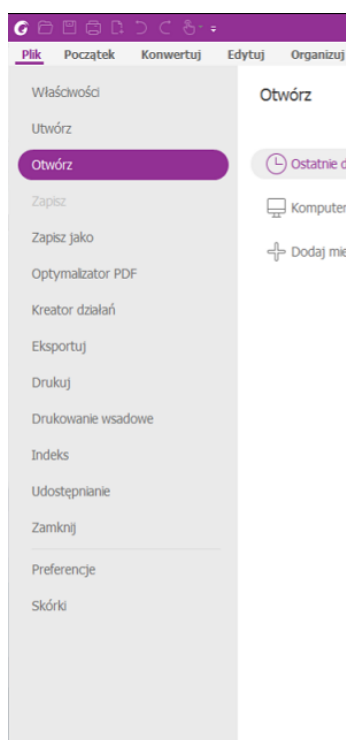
Plik Początek Konwertuj Edytuj Organizuj

Właściwości

Utwórz

Otwórz

Zapisz

Zapisz jako

Optymalizator PDF

Kreator działań

Eksportuj

Drukuj

Drukowanie wsadowe

Indeks

Udostępnianie

Zamknij

Preferencje

Skórki

Otwórz

Ostatnie d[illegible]

Komputer

Dodaj mie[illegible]